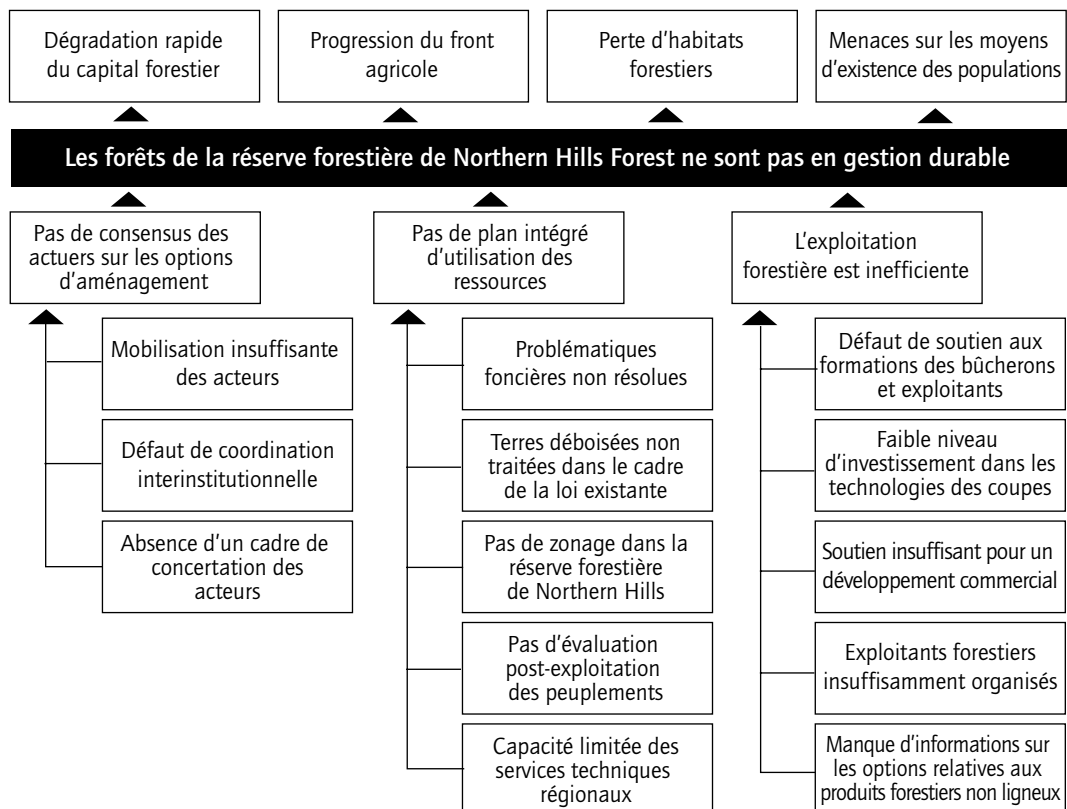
Dégradation rapide du capital forestier

Progression du front agricole

Perte d'habitats forestiers

Menaces sur les moyens d'existence des populations

Les forêts de la réserve forestière de Northern Hills Forest ne sont pas en gestion durable

Pas de consensus des acteurs sur les options d'aménagement

Mobilisation insuffisante des acteurs

Défaut de coordination interinstitutionnelle

Absence d'un cadre de concertation des acteurs

Pas de plan intégré d'utilisation des ressources

Problématiques foncières non résolues

Terres déboisées non traitées dans le cadre de la loi existante

Pas de zonage dans la réserve forestière de Northern Hills

Pas d'évaluation post-exploitation des peuplements

Capacité limitée des services techniques régionaux

L'exploitation forestière est inefficiente

Défaut de soutien aux formations des bûcherons et exploitants

Faible niveau d'investissement dans les technologies des coupes

Soutien insuffisant pour un développement commercial

Exploitants forestiers insuffisamment organisés

Manque d'informations sur les options relatives aux produits forestiers non ligneux